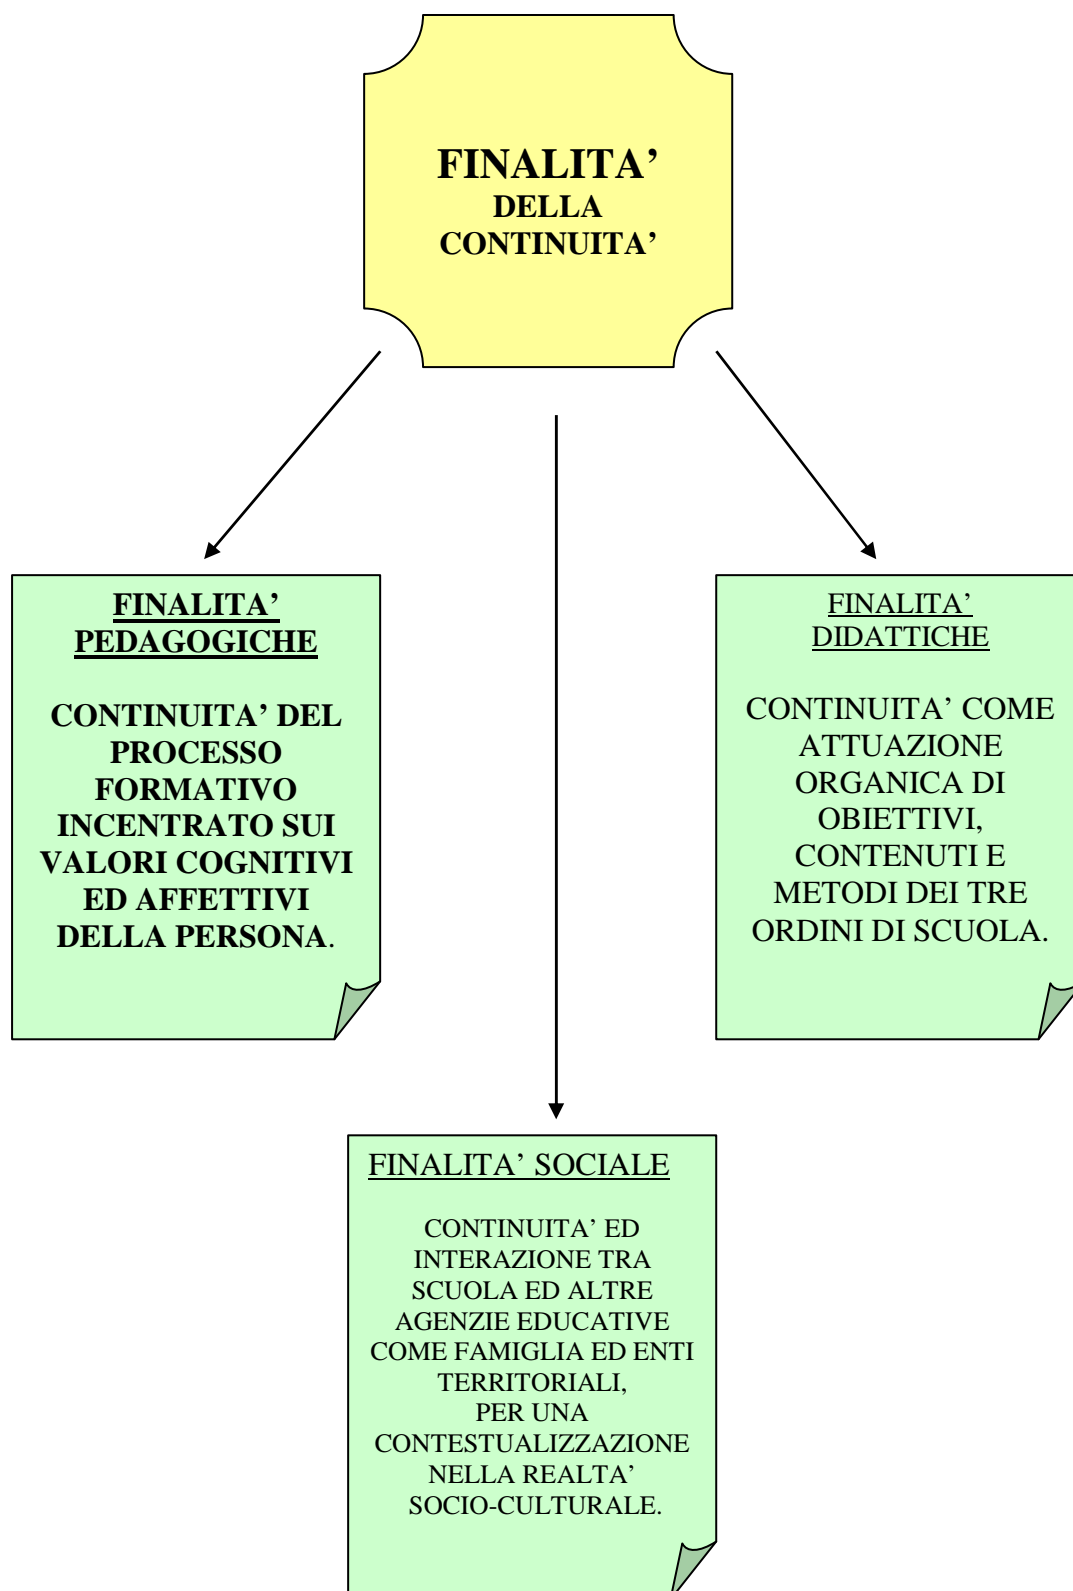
FINALITA'
DELLA
CONTINUITA'

FINALITA'
PEDAGOGICHE

CONTINUITA' DEL PROCESSO FORMATIVO INCENTRATO SUI VALORI COGNITIVI ED AFFETTIVI DELLA PERSONA.

FINALITA'
DIDATTICHE

CONTINUITA' COME ATTUAZIONE ORGANICA DI OBIETTIVI, CONTENUTI E METODI DEI TRE ORDINI DI SCUOLA.

FINALITA' SOCIALE

CONTINUITA' ED INTERAZIONE TRA SCUOLA ED ALTRE AGENZIE EDUCATIVE COME FAMIGLIA ED ENTI TERRITORIALI, PER UNA CONTESTUALIZZAZIONE NELLA REALTA' SOCIO-CULTURALE.